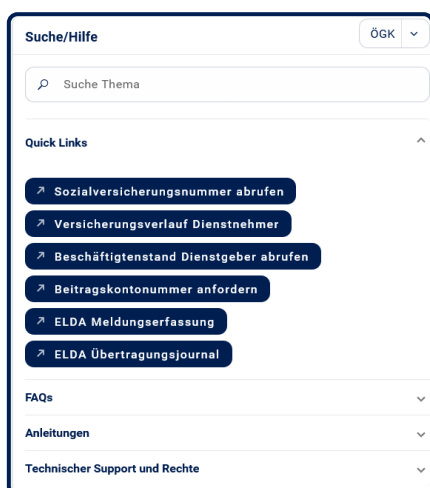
Suche/Hilfe

ÖGK

Suche Thema

Quick Links

↗ Sozialversicherungsnummer abrufen

↗ Versicherungsverlauf Dienstnehmer

↗ Beschäftigtenstand Dienstgeber abrufen

↗ Beitragskontonummer anfordern

↗ ELDA Meldungserfassung

↗ ELDA Übertragungsjournal

FAQs

Anleitungen

Technischer Support und Rechte